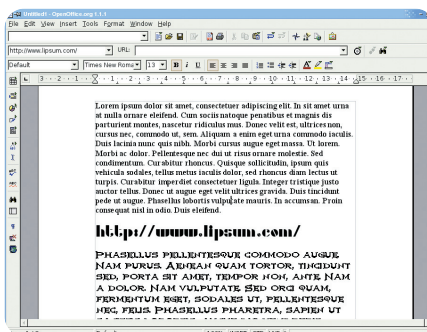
Untitled1 - OpenOffice.org 1.1.1

File Edit View Insert Tools Format Window Help

http://www.lipsum.com/ URL:

Default Times New Roman 12 B I U

3 · 2 · 1 · 1 · 2 · 3 · 4 · 5 · 6 · 7 · 8 · 9 · 10 · 11 · 12 · 13 · 14 · 15 · 16 · 17

Lorem ipsum dolor sit amet, consectetuer adipiscing elit. In sit amet urna at nulla ornare eleifend. Cum sociis natoque penatibus et magnis dis parturient montes, nascetur ridiculus mus. Donec velit est, ultrices non, cursus nec, commodo ut, sem. Aliquam a enim eget urna commodo iaculis. Duis lacinia nunc quis nibh. Morbi cursus augue eget massa. Ut lorem. Morbi ac dolor. Pellentesque nec dui ut risus ornare molestie. Sed condimentum. Curabitur rhoncus. Quisque sollicitudin, ipsum quis vehicula sodales, tellus metus iaculis dolor, sed rhoncus diam lectus ut turpis. Curabitur imperdiet consectetuer ligula. Integer tristique justo auctor tellus. Donec ut augue eget velit ultrices gravida. Duis tincidunt pede ut augue. Phasellus lobortis vulputate mauris. In accumsan. Proin consequat nisl in odio. Duis eleifend.

http://www.lipsum.com/

Phasellus pellentesque commodo augue. Nam purus. Aenean quam tortor, tincidunt sed, porta sit amet, tempor non, ante. Nam a dolor. Nam vulputate. Sed orci quam, fermentum eget, sodales ut, pellentesque nec, felis. Phasellus pharetra, sapien ut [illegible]